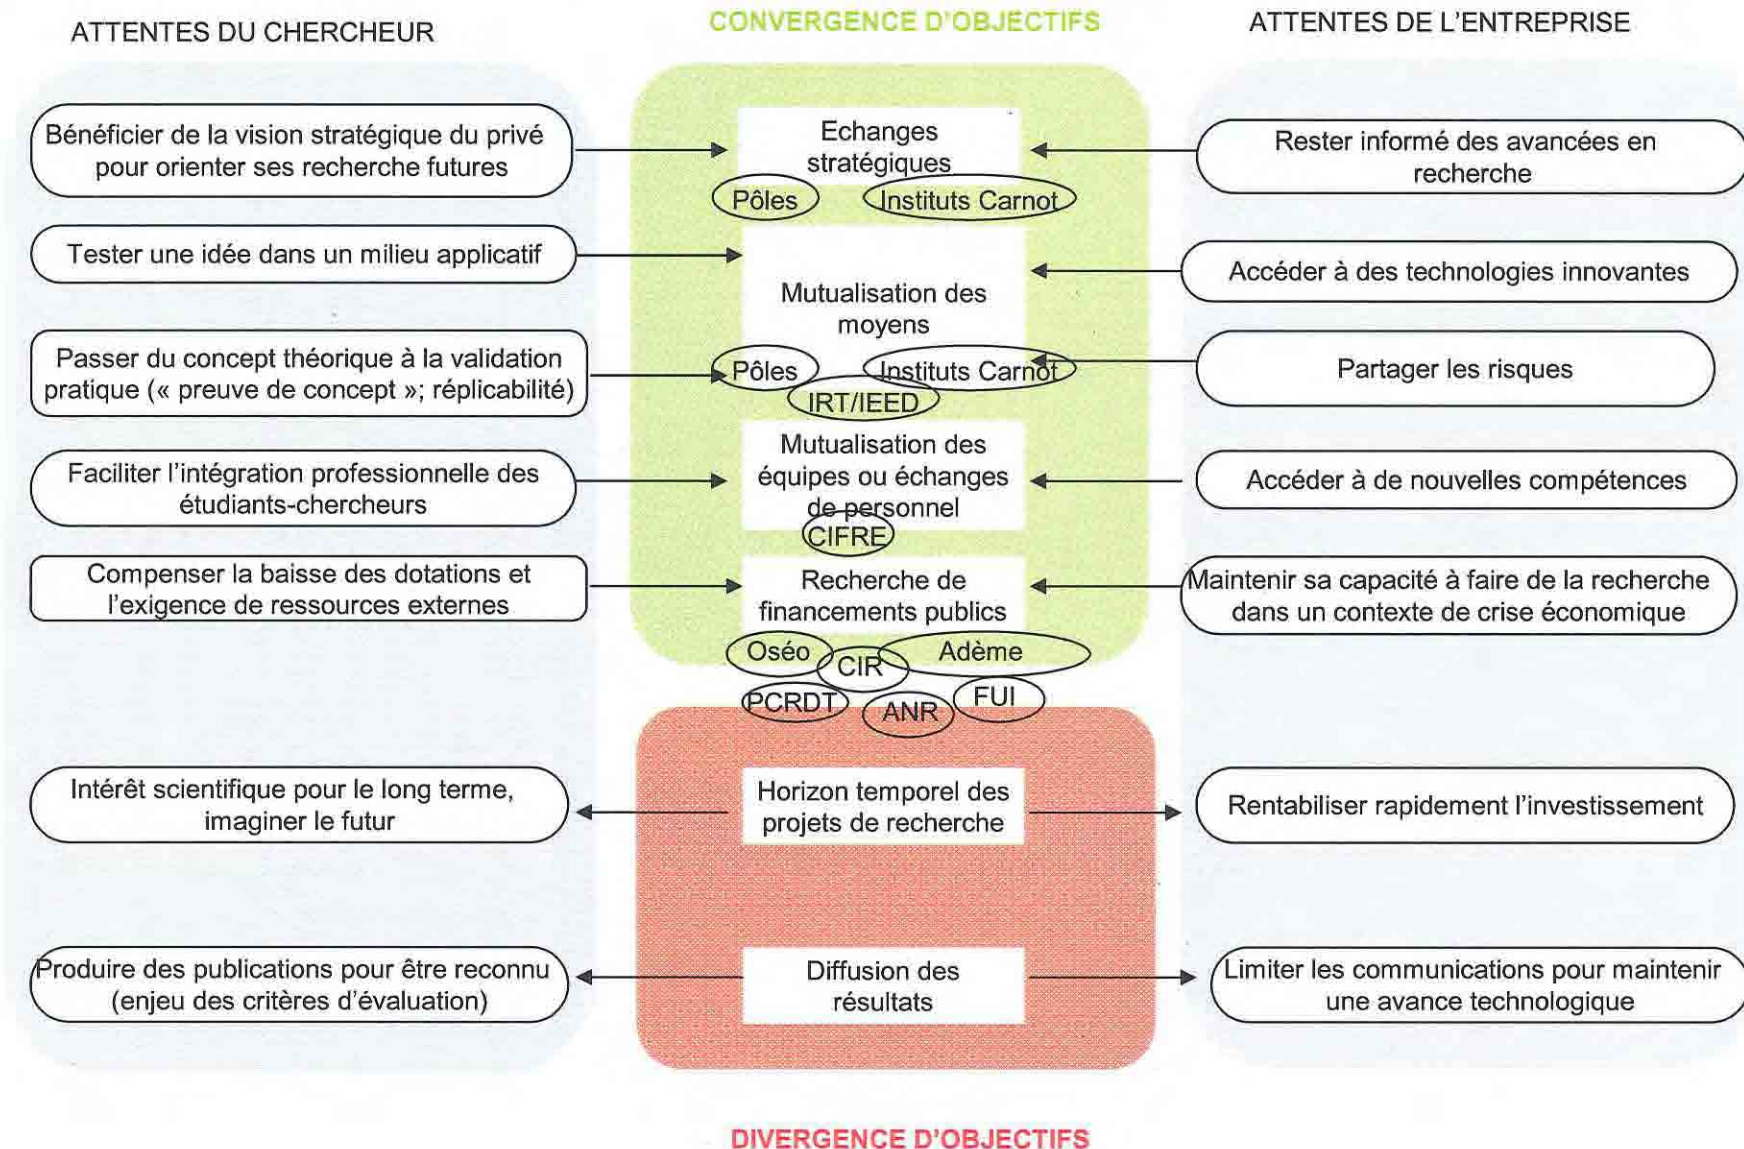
ATTENTES DU CHERCHEUR

CONVERGENCE D'OBJECTIFS

ATTENTES DE L'ENTREPRISE

Bénéficier de la vision stratégique du privé pour orienter ses recherche futures

Echanges stratégiques

Rester informé des avancées en recherche

Pôles

Instituts Carnot

Tester une idée dans un milieu applicatif

Mutualisation des moyens

Accéder à des technologies innovantes

Passer du concept théorique à la validation pratique (« preuve de concept »; réplicabilité)

Pôles

Instituts Carnot

Partager les risques

IRT/IEED

Faciliter l'intégration professionnelle des étudiants-chercheurs

Mutualisation des équipes ou échanges de personnel

Accéder à de nouvelles compétences

CIFRE

Compenser la baisse des dotations et l'exigence de ressources externes

Recherche de financements publics

Maintenir sa capacité à faire de la recherche dans un contexte de crise économique

Oséo

CIR

Adème

PCRDT

ANR

FUI

Intérêt scientifique pour le long terme, imaginer le futur

Horizon temporel des projets de recherche

Rentabiliser rapidement l'investissement

Produire des publications pour être reconnu (enjeu des critères d'évaluation)

Diffusion des résultats

Limiter les communications pour maintenir une avance technologique

DIVERGENCE D'OBJECTIFS